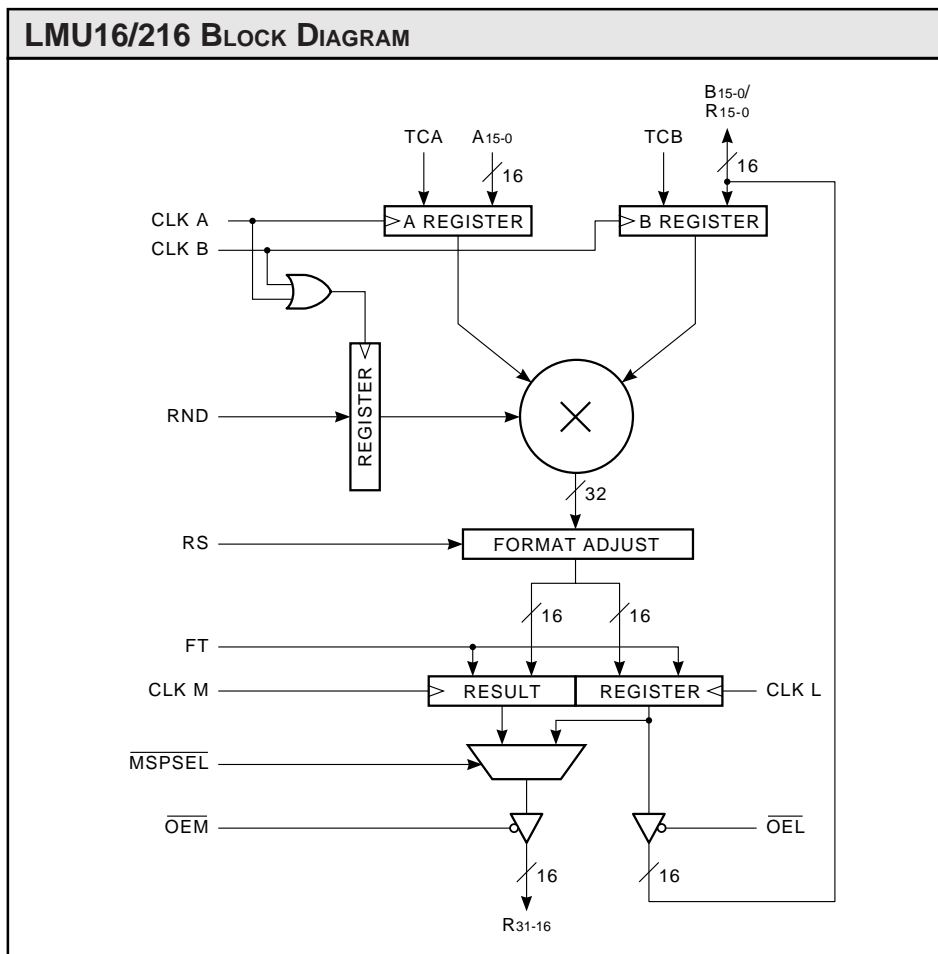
LMU16/216 Block Diagram

$B_{15-0}$/ $R_{15-0}$

TCA

$A_{15-0}$

16

TCB

16

CLK A

A REGISTER

B REGISTER

CLK B

REGISTER

RND

32

RS

FORMAT ADJUST

16

16

FT

CLK M

RESULT

REGISTER

CLK L

$\overline{MSPSEL}$

$\overline{OEM}$

$\overline{OEL}$

16

16

$R_{31-16}$